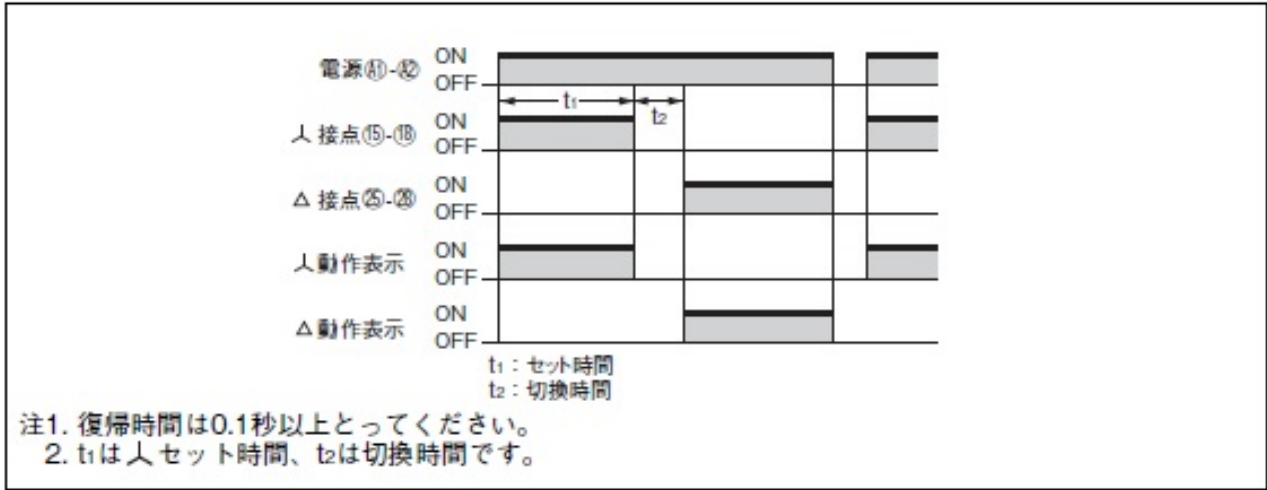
電源㊶-㊷ ON OFF

$t_1$ $t_2$

人 接点⑮-⑱ ON OFF

△ 接点㉕-㉘ ON OFF

人動作表示 ON OFF

△動作表示 ON OFF

$t_1$：セット時間
$t_2$：切換時間

注1. 復帰時間は0.1秒以上とってください。
2. $t_1$は人セット時間、$t_2$は切換時間です。